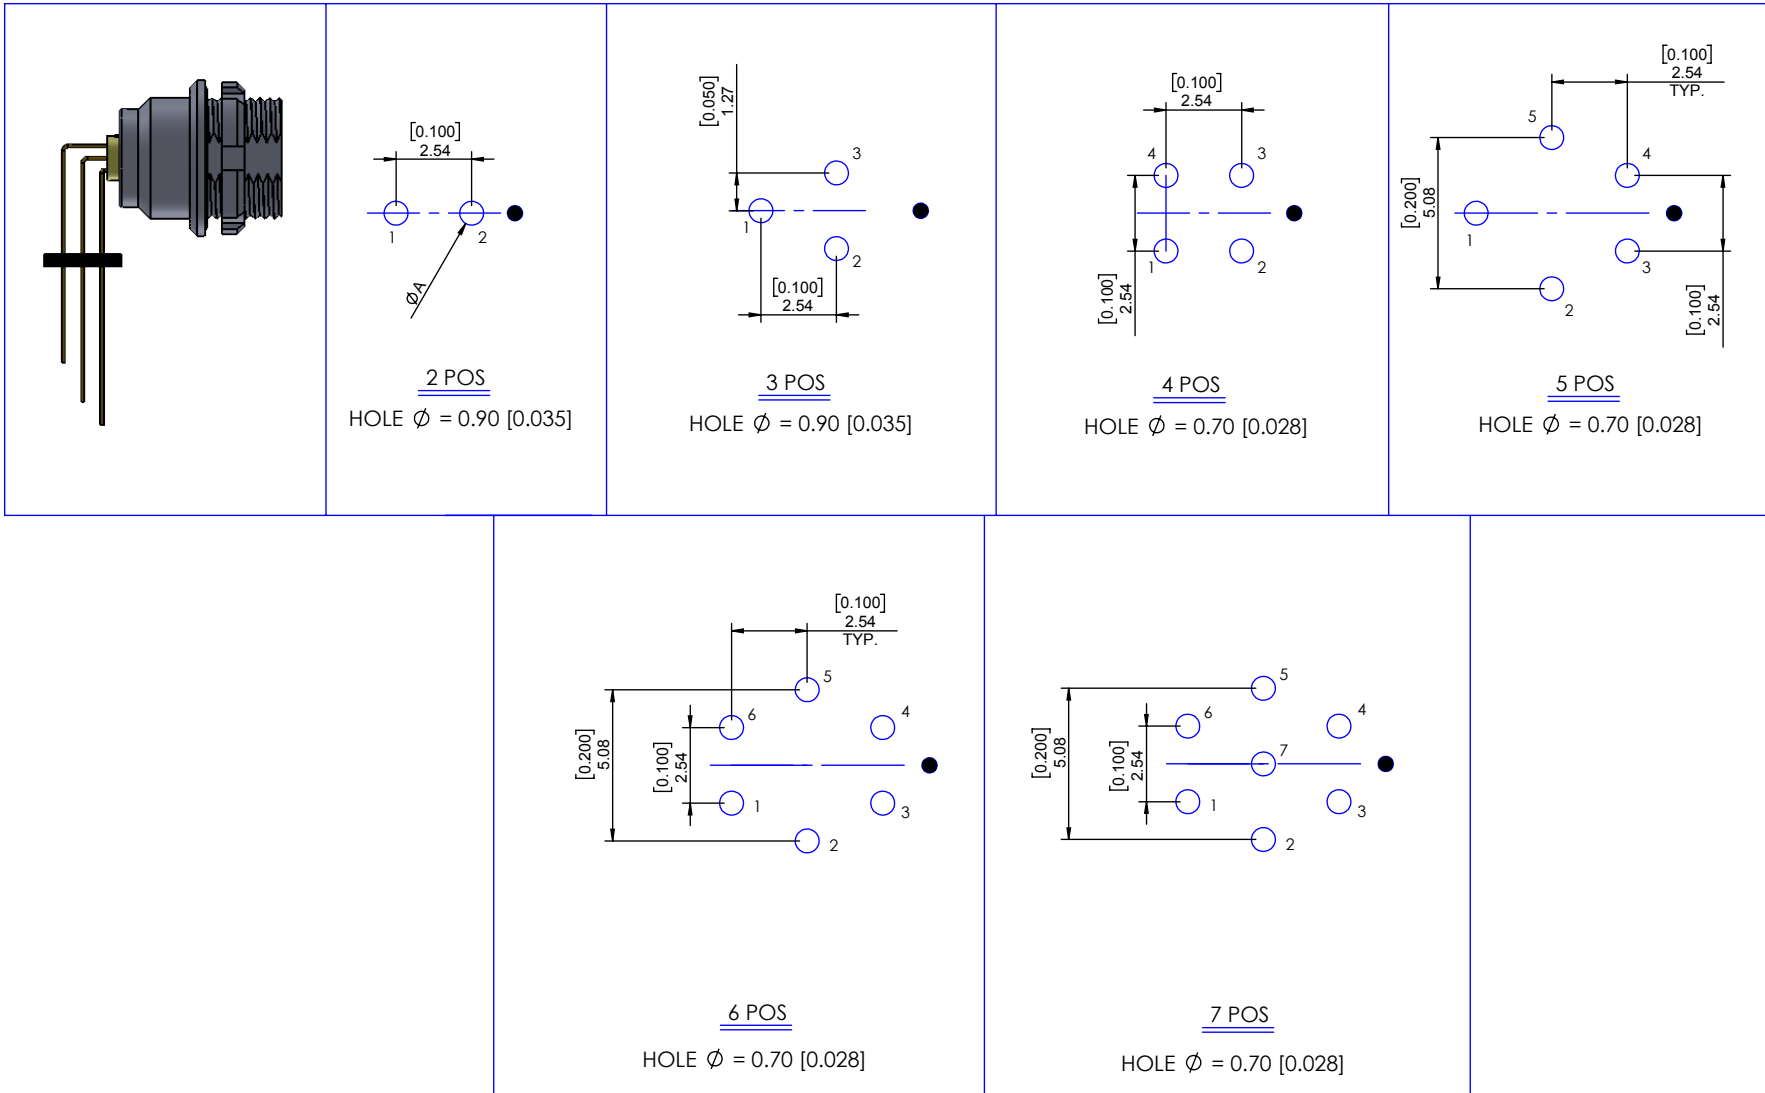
[0.100]
2.54
1
2
ØA

2 POS
HOLE $\varnothing$ = 0.90 [0.035]

[0.050]
1.27
3
1
2
[0.100]
2.54

3 POS
HOLE $\varnothing$ = 0.90 [0.035]

[0.100]
2.54
4
3
1
2
[0.100]
2.54

4 POS
HOLE $\varnothing$ = 0.70 [0.028]

[0.100]
2.54
TYP.
5
4
[0.200]
5.08
1
3
2
[0.100]
2.54

5 POS
HOLE $\varnothing$ = 0.70 [0.028]

[0.100]
2.54
TYP.
5
6
4
[0.200]
5.08
[0.100]
2.54
1
3
2

6 POS
HOLE $\varnothing$ = 0.70 [0.028]

5
6
4
7
[0.200]
5.08
[0.100]
2.54
1
3
2

7 POS
HOLE $\varnothing$ = 0.70 [0.028]